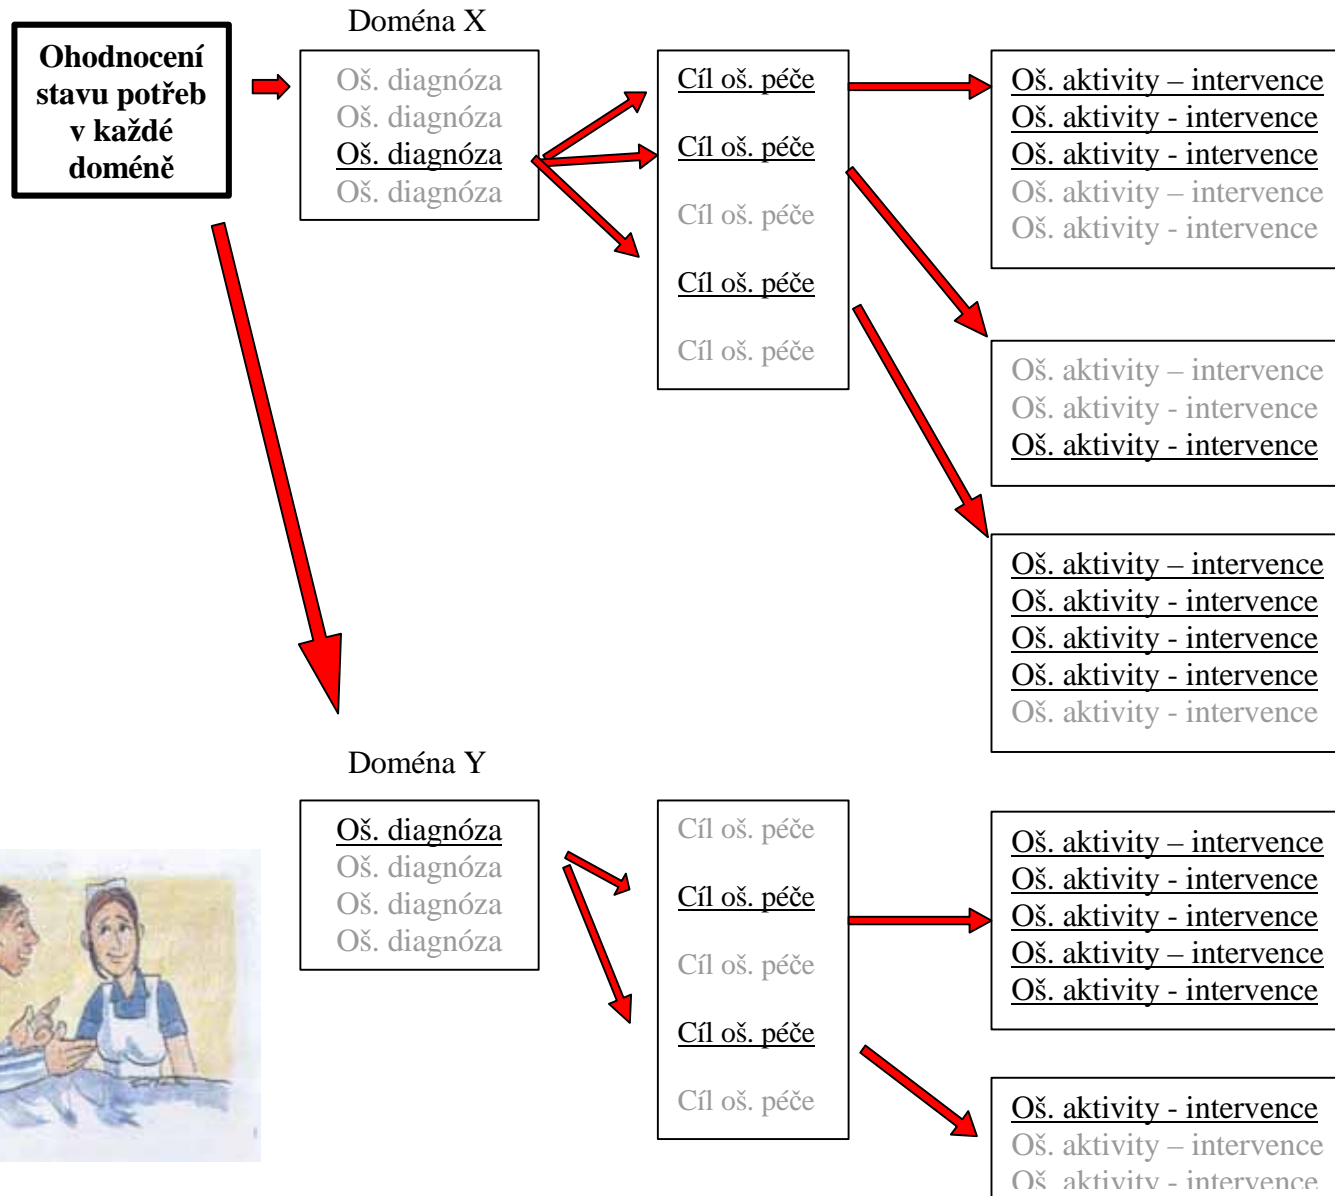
Ohodnocení stavu potřeb v každé doméně

Doména X

Oš. diagnóza
Oš. diagnóza
Oš. diagnóza
Oš. diagnóza

Cíl oš. péče
Cíl oš. péče
Cíl oš. péče
Cíl oš. péče
Cíl oš. péče

Oš. aktivity – intervence
Oš. aktivity - intervence
Oš. aktivity - intervence
Oš. aktivity – intervence
Oš. aktivity - intervence

Oš. aktivity – intervence
Oš. aktivity - intervence
Oš. aktivity - intervence

Oš. aktivity – intervence
Oš. aktivity - intervence
Oš. aktivity - intervence
Oš. aktivity - intervence
Oš. aktivity - intervence

Doména Y

Oš. diagnóza
Oš. diagnóza
Oš. diagnóza
Oš. diagnóza

Cíl oš. péče
Cíl oš. péče
Cíl oš. péče
Cíl oš. péče
Cíl oš. péče

Oš. aktivity – intervence
Oš. aktivity - intervence
Oš. aktivity - intervence
Oš. aktivity – intervence
Oš. aktivity - intervence

Oš. aktivity - intervence
Oš. aktivity – intervence
Oš. aktivity - intervence